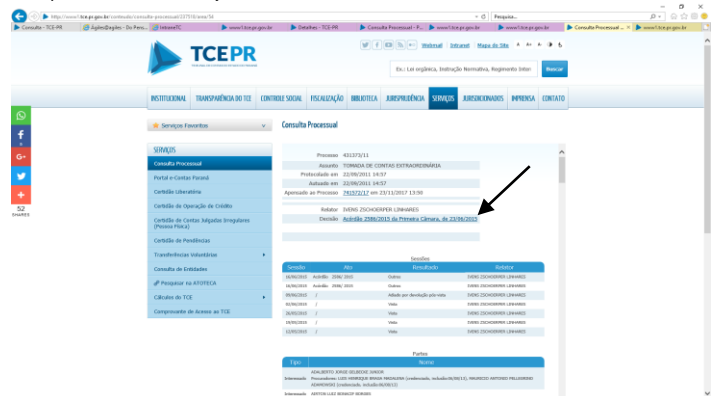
http://www1.tce.pr.gov.br/conteudo/consulta-processual/237570/area/54

Pesquisa...

Consulta - TCE-PR | Ações@ações - Do Peco... | IntranetTC | www1.tce.pr.gov.br | Detalhes - TCE-PR | Consulta Processual - P... | www1.tce.pr.gov.br | www1.tce.pr.gov.br | Consulta Processual - ... | www1.tce.pr.gov.br

TCEPR

Webmail Intranet Mapa do Site

Ex.: Lei orgânica, Instrução Normativa, Regimento Inter

Buscar

INSTITUCIONAL | TRANSPARÊNCIA DO TCE | CONTROLE SOCIAL | FISCALIZAÇÃO | BIBLIOTECA | JURISPRUDÊNCIA | SERVIÇOS | JURISDICIONADOS | IMPRENSA | CONTATO

Serviços Favoritos

Consulta Processual

52
SHARES

SERVIÇOS
Consulta Processual
Portal e-Contas Paraná
Certidão Liberatória
Certidão de Operação de Crédito
Certidão de Contas Julgadas Irregulares (Pessoa Física)
Certidão de Pendências
Transferências Voluntárias
Consulta de Entidades
Pesquisar na ATOTECA
Cálculos do TCE
Comprovante de Acesso ao TCE

Processo 421373/11
Assunto TOMADA DE CONTAS EXTRAORDINÁRIA
Protocolado em 22/08/2011 14:57
Autuado em 22/08/2011 14:57
Apensado ao Processo 741372/17 em 23/11/2017 13:50

Relator IVENS ZSCHOERPER LINHARES
Decisão Acórdão 2586/2015 da Primeira Câmara, de 23/06/2015

Sessões

| Sessão | Ato | Resultado | Relator |
|---|---|---|---|
| 16/06/2015 | Acórdão 2586/2015 | Outros | IVENS ZSCHOERPER LINHARES |
| 16/06/2015 | Acórdão 2586/2015 | Outros | IVENS ZSCHOERPER LINHARES |
| 09/06/2015 | / | Adiado por devolução p/a vista | IVENS ZSCHOERPER LINHARES |
| 02/06/2015 | / | Vista | IVENS ZSCHOERPER LINHARES |
| 26/05/2015 | / | Vista | IVENS ZSCHOERPER LINHARES |
| 19/05/2015 | / | Vista | IVENS ZSCHOERPER LINHARES |
| 12/05/2015 | / | Vista | IVENS ZSCHOERPER LINHARES |

Partes

| Tipo | Nome |
|---|---|
| Interessado | ADALBERTO JORGE DELBOSE JUNIOR Procuradores: LUIZ HENRIQUE BONNA MAGNANI (credenciado, incluído 06/08/12); MAURICIO ANTONIO PELLEGRINO ADAMOVSKI (credenciado, incluído 06/08/12) |
| Interessado | ANTONIO LUIZ BORACOF SORIANI |